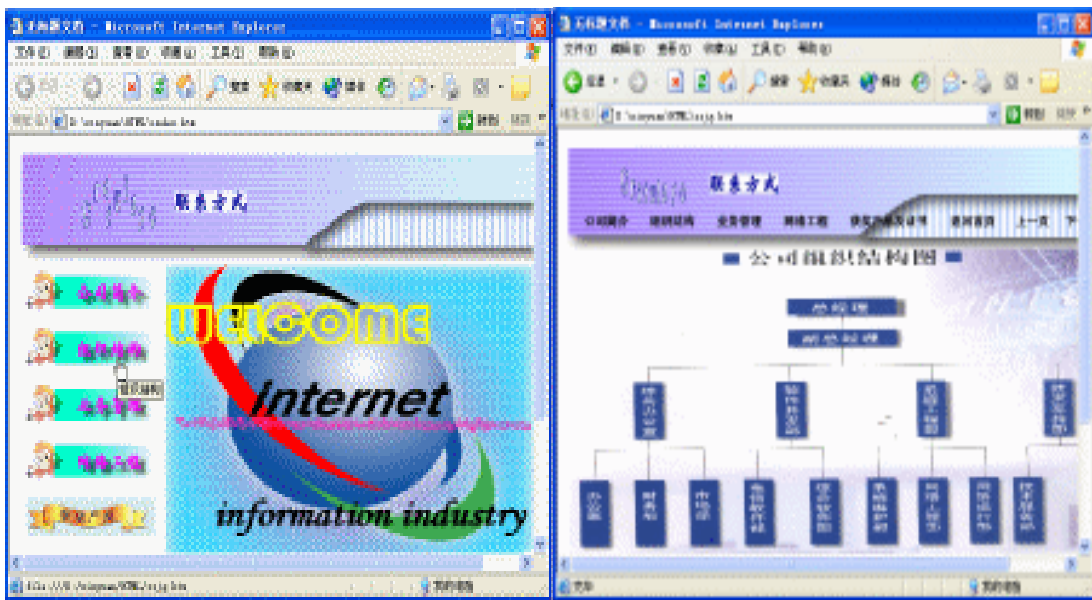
无标题文档 - Microsoft Internet Explorer

文件(F) 编辑(E) 查看(V) 收藏(A) 工具(T) 帮助(H)

搜索 收藏夹 媒体

地址(D) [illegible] 转到 链接

联系方式

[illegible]

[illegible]

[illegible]

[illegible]

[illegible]

WELCOME

Internet

information industry

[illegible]

我的电脑

无标题文档 - Microsoft Internet Explorer

文件(F) 编辑(E) 查看(V) 收藏(A) 工具(T) 帮助(H)

后退 搜索 收藏夹 媒体

地址(D) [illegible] 转到 链接

联系方式

公司简介 组织结构 业务管理 网络工程 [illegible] 客户留言 上一页

公司组织结构图

总经理

副总经理

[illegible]

完毕

我的电脑